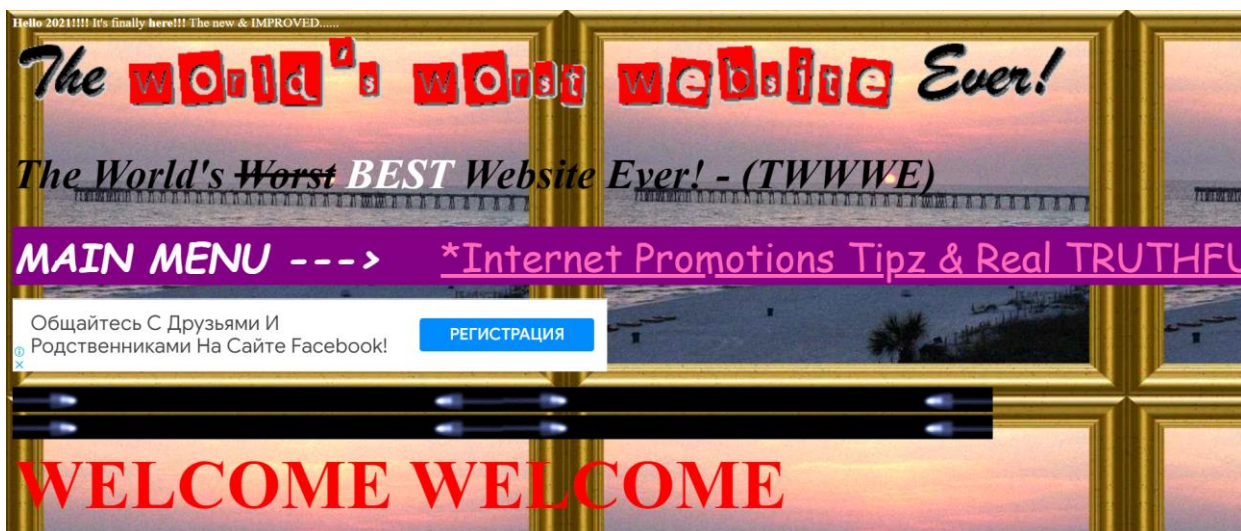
Hello 2021!!!! It's finally here!!! The new & IMPROVED......

The World's Worst Website Ever!

The World's ~~Worst~~ BEST Website Ever! - (TWWWE)

MAIN MENU --->

*Internet Promotions Tipz & Real TRUTHFU

Общайтесь С Друзьями И Родственниками На Сайте Facebook!

РЕГИСТРАЦИЯ

WELCOME WELCOME